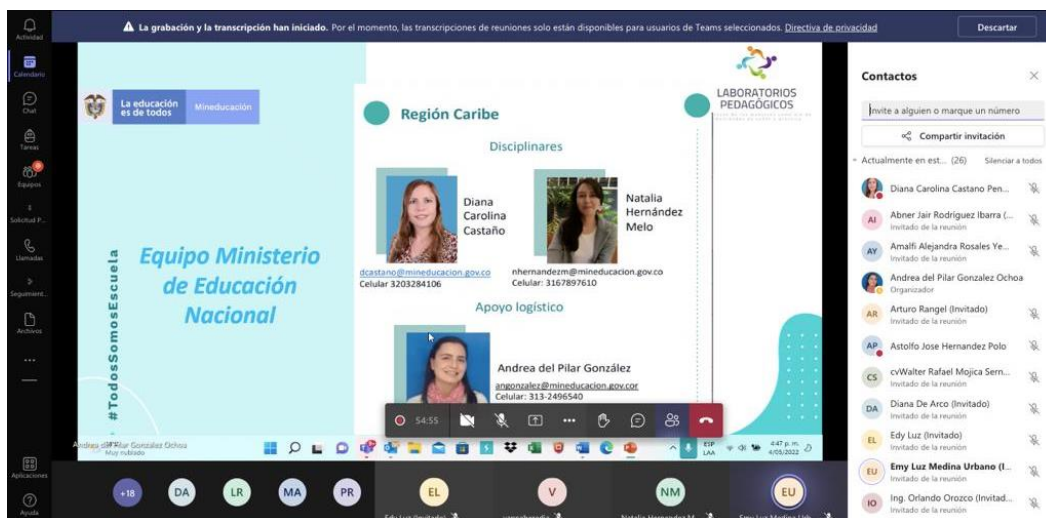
Actividad

Calendario

Chat

Tareas

Equipos

Solicitud P...

Llamadas

Seguimient...

Archivos

...

Aplicaciones

Ayuda

La grabación y la transcripción han iniciado. Por el momento, las transcripciones de reuniones solo están disponibles para usuarios de Teams seleccionados. Directiva de privacidad

Descartar

La educación es de todos

Mineducación

Equipo Ministerio de Educación Nacional

#TodosSomosEscuela

LABORATORIOS PEDAGÓGICOS

Región Caribe

Disciplinares

Diana Carolina Castaño

dcastano@mineducacion.gov.co
Celular 3203284106

Natalia Hernández Melo

nhernandezm@mineducacion.gov.co
Celular: 3167897610

Apoyo logístico

Andrea del Pilar González

angonzalez@mineducacion.gov.cor
Celular: 313-2496540

54:55

Andrea del Pilar Gonzalez Ochoa
Muy nublado

ESP LAA

4:47 p. m.
4/05/2022

+18 DA LR MA PR

EL
Edy Luz (Invitado)

V

NM
Natalia Hernandez M...

EU
Emy Luz Medina Urb...

Contactos

Invite a alguien o marque un número

Compartir invitación

Actualmente en est... (26)

Silenciar a todos

Diana Carolina Castano Pen...

Abner Jair Rodriguez Ibarra (...
Invitado de la reunión

Amalfi Alejandra Rosales Ye...
Invitado de la reunión

Andrea del Pilar Gonzalez Ochoa
Organizador

Arturo Rangel (Invitado)
Invitado de la reunión

Astolfo Jose Hernandez Polo

cvWalter Rafael Mojica Sern...
Invitado de la reunión

Diana De Arco (Invitado)
Invitado de la reunión

Edy Luz (Invitado)
Invitado de la reunión

Emy Luz Medina Urbano (I...
Invitado de la reunión

Ing. Orlando Orozco (Invitad...
Invitado de la reunión